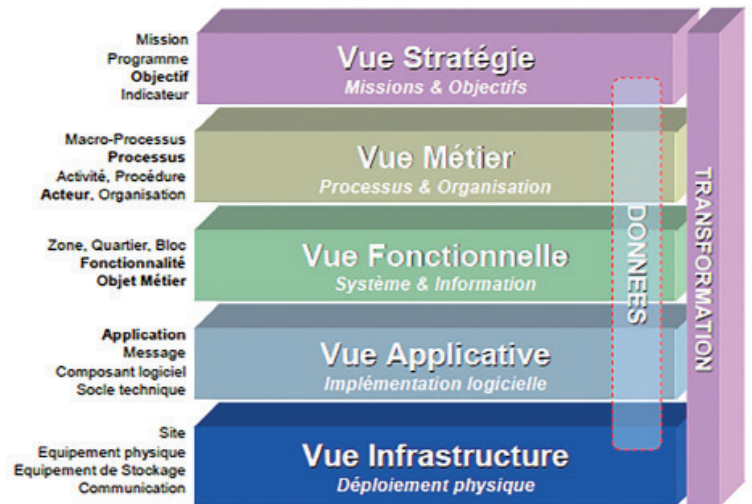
Mission
Programme
**Objectif**
Indicateur

Vue Stratégie
Missions & Objectifs

Macro-Processus
**Processus**
Activité, Procédure
**Acteur**, Organisation

Vue Métier
Processus & Organisation

Zone, Quartier, Bloc
**Fonctionnalité**
**Objet Métier**

Vue Fonctionnelle
Système & Information

**Application**
Message
Composant logiciel
Socle technique

Vue Applicative
Implémentation logicielle

Site
Equipement physique
Equipement de Stockage
Communication

Vue Infrastructure
Déploiement physique

DONNEES

TRANSFORMATION